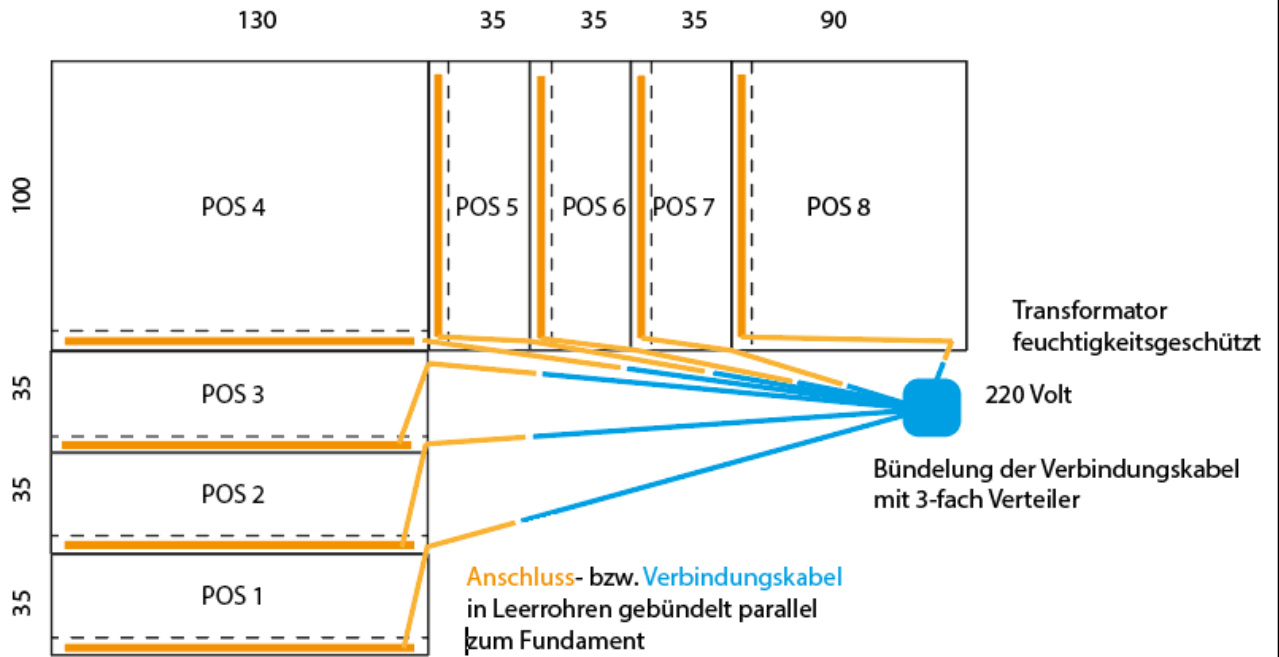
130 35 35 35 90

100

POS 4

POS 5

POS 6

POS 7

POS 8

Transformator feuchtigkeitsgeschützt

35

POS 3

220 Volt

35

POS 2

Bündelung der Verbindungskabel mit 3-fach Verteiler

35

POS 1

Anschluss- bzw. Verbindungskabel in Leerrohren gebündelt parallel zum Fundament